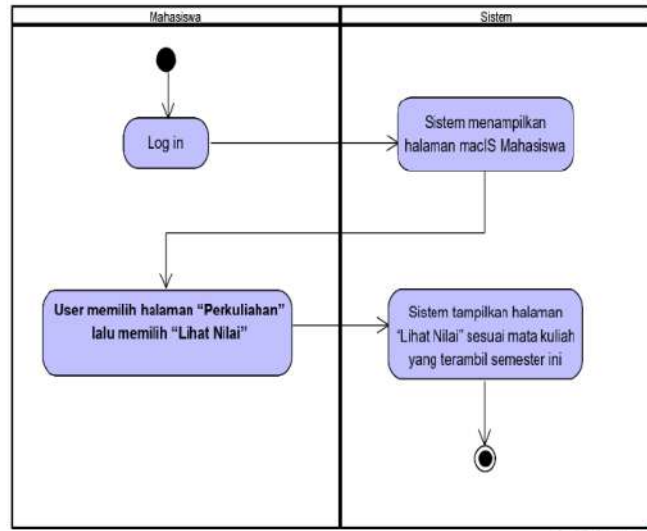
Mahasiswa

Sistem

Log in

Sistem menampilkan halaman macIS Mahasiswa

User memilih halaman "Perkuliahan" lalu memilih "Lihat Nilai"

Sistem tampilkan halaman "Lihat Nilai" sesuai mata kuliah yang terambil semester ini